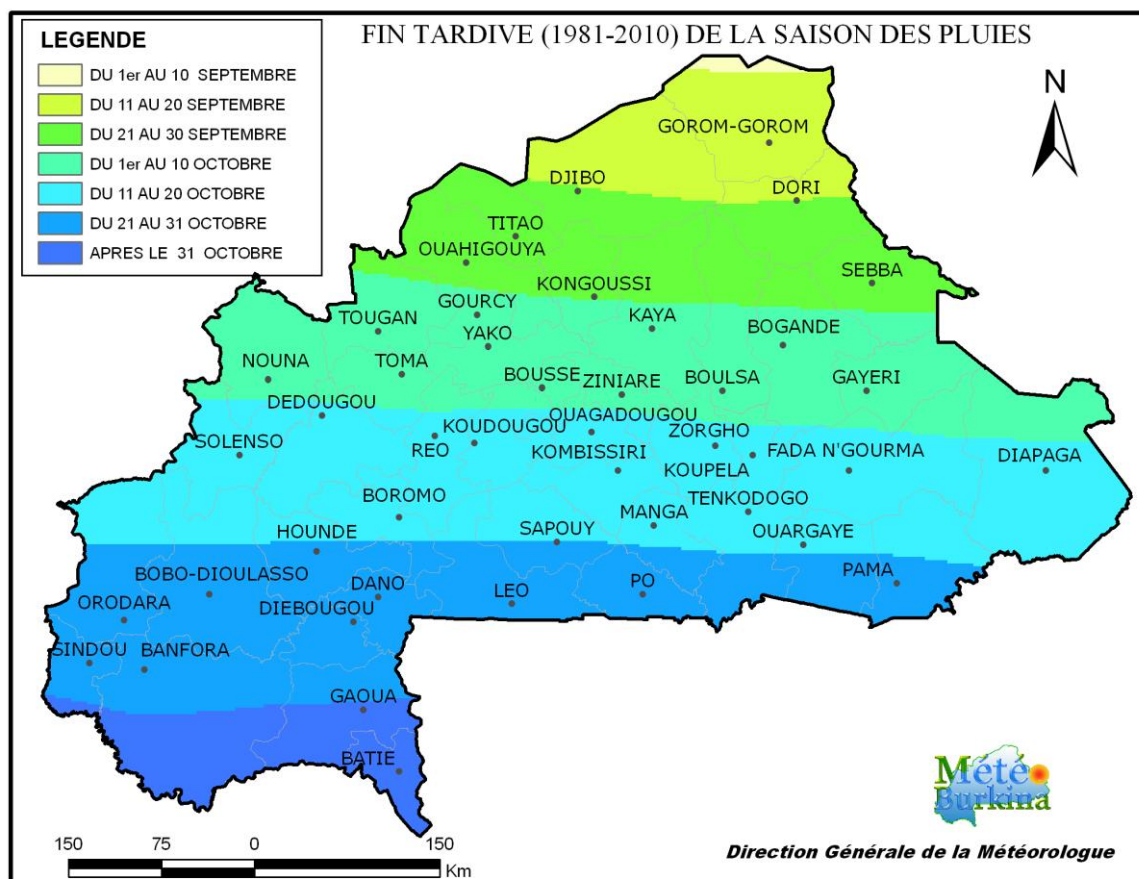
FIN TARDIVE (1981-2010) DE LA SAISON DES PLUIES

LEGENDE
DU 1er AU 10 SEPTEMBRE
DU 11 AU 20 SEPTEMBRE
DU 21 AU 30 SEPTEMBRE
DU 1er AU 10 OCTOBRE
DU 11 AU 20 OCTOBRE
DU 21 AU 31 OCTOBRE
APRES LE 31 OCTOBRE

N

GOROM-GOROM
DJIBO
DORI
TITAO
OUAHIGOUYA
KONGOUSSI
SEBBA
GOURCY
TOUGAN
KAYA
YAKO
BOGANDE
NOUNA
TOMA
BOUSSE
ZINIARE
BOULSA
GAYERI
DEDOUGOU
OUAGADOUGOU
KOUDOUGOU
ZORGHO
SOLENSO
REO
KOMBISSIRI
FADA N'GOURMA
DIAPAGA
KOUPELA
BOROMO
TENKODOGO
MANGA
HOUNDE
SAPOUY
OUARGAYE
BOBO-DIOULASSO
DANO
LEO
PO
PAMA
ORODARA
DIEBOUGOU
SINDOU
BANFORA
GAOUA
BATIE

Météo Burkina

150 75 0 150
Km

Direction Générale de la Météorologue